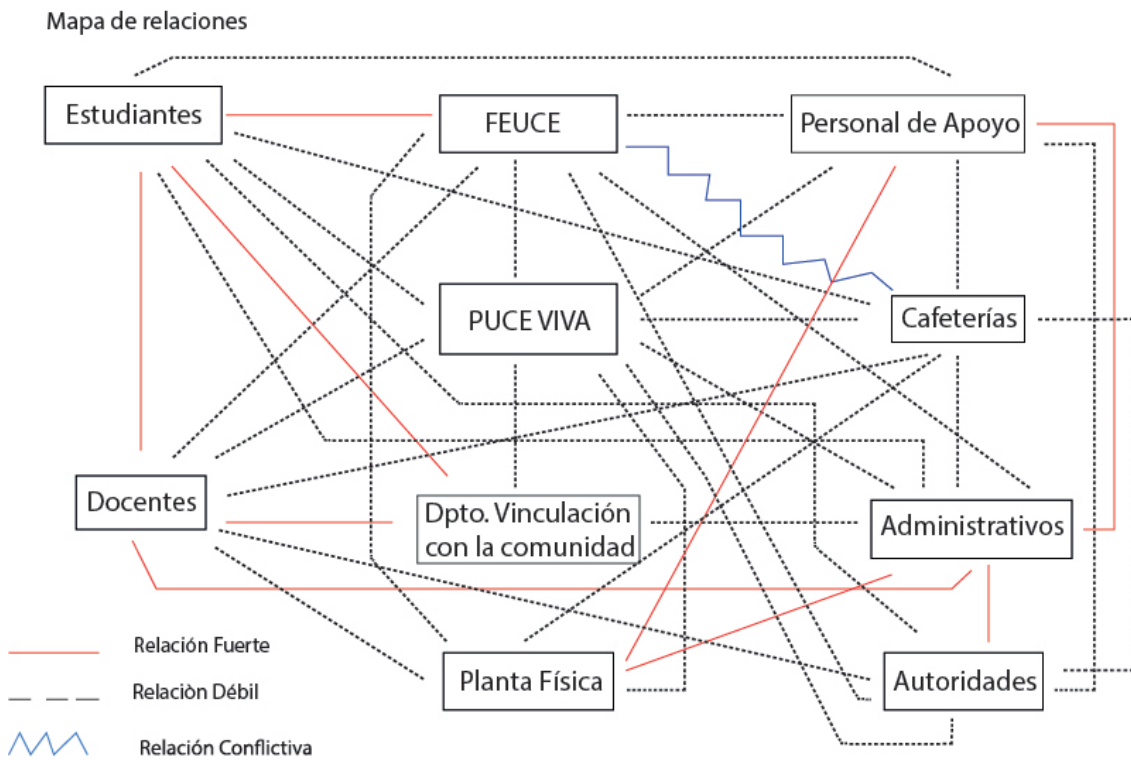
Mapa de relaciones

Estudiantes

FEUCE

Personal de Apoyo

PUCE VIVA

Cafeterías

Docentes

Dpto. Vinculación con la comunidad

Administrativos

Planta Física

Autoridades

Relación Fuerte

Relaciòn Débil

Relación Conflictiva